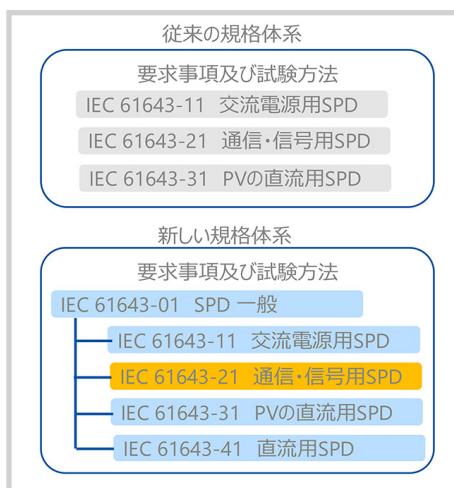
従来の規格体系

要求事項及び試験方法

IEC 61643-11　交流電源用SPD

IEC 61643-21　通信・信号用SPD

IEC 61643-31　PVの直流用SPD

新しい規格体系

要求事項及び試験方法

IEC 61643-01　SPD 一般

IEC 61643-11　交流電源用SPD

IEC 61643-21　通信・信号用SPD

IEC 61643-31　PVの直流用SPD

IEC 61643-41　直流用SPD